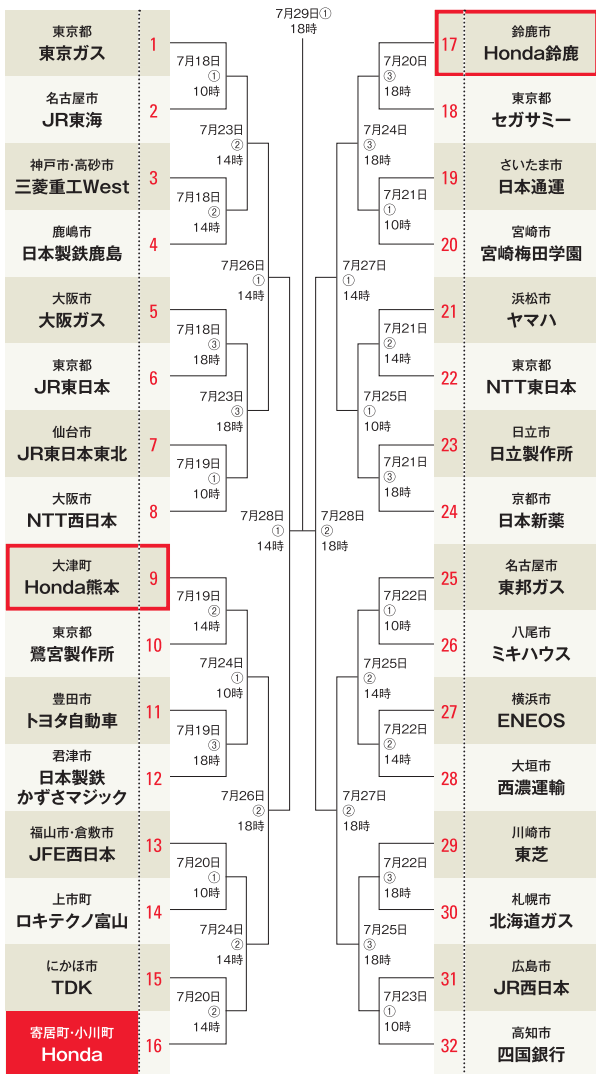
7月29日①
18時

東京都
東京ガス
1

名古屋市
JR東海
2

神戸市・高砂市
三菱重工West
3

鹿嶋市
日本製鉄鹿島
4

大阪市
大阪ガス
5

東京都
JR東日本
6

仙台市
JR東日本東北
7

大阪市
NTT西日本
8

大津町
Honda熊本
9

東京都
鷺宮製作所
10

豊田市
トヨタ自動車
11

君津市
日本製鉄かずさマジック
12

福山市・倉敷市
JFE西日本
13

上市町
ロキテクノ富山
14

にかほ市
TDK
15

寄居町・小川町
Honda
16

7月18日
①
10時

7月23日
②
14時

7月18日
②
14時

7月26日
①
14時

7月18日
③
18時

7月23日
③
18時

7月19日
①
10時

7月28日
①
14時

7月19日
②
14時

7月24日
①
10時

7月19日
③
18時

7月26日
②
18時

7月20日
①
10時

7月24日
②
14時

7月20日
②
14時

鈴鹿市
Honda鈴鹿
17

東京都
セガサミー
18

さいたま市
日本通運
19

宮崎市
宮崎梅田学園
20

浜松市
ヤマハ
21

東京都
NTT東日本
22

日立市
日立製作所
23

京都市
日本新薬
24

名古屋市
東邦ガス
25

八尾市
ミキハウス
26

横浜市
ENEOS
27

大垣市
西濃運輸
28

川崎市
東芝
29

札幌市
北海道ガス
30

広島市
JR西日本
31

高知市
四国銀行
32

7月20日
③
18時

7月24日
③
18時

7月21日
①
10時

7月27日
①
14時

7月21日
②
14時

7月25日
①
10時

7月21日
③
18時

7月28日
②
18時

7月22日
①
10時

7月25日
②
14時

7月22日
②
14時

7月27日
②
18時

7月22日
③
18時

7月25日
③
18時

7月23日
①
10時